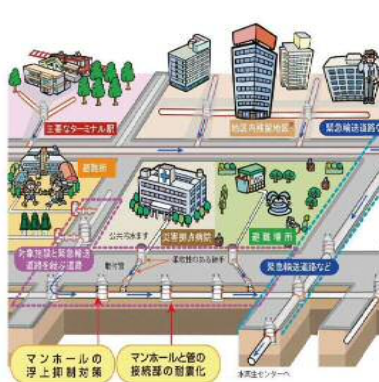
主要なターミナル駅

地区内防災拠点

緊急輸送道路など

避難所

災害拠点病院

避難場所

対象施設と緊急輸送道路を結ぶ道路

公共汚水ます

緊急輸送道路など

管渠

マンホールの浮上抑制対策

マンホールと管の接続部の耐震化

水再生センターへ